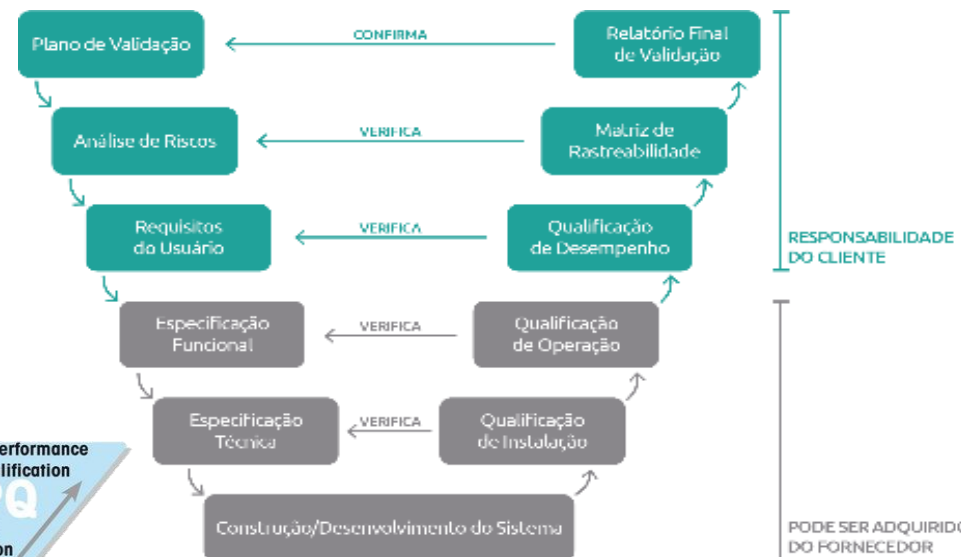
Plano de Validação

CONFIRMA

Relatório Final de Validação

Análise de Riscos

VERIFICA

Matriz de Rastreabilidade

Requisitos do Usuário

VERIFICA

Qualificação de Desempenho

RESPONSABILIDADE DO CLIENTE

Especificação Funcional

VERIFICA

Qualificação de Operação

Especificação Técnica

VERIFICA

Qualificação de Instalação

erformance
lification
PQ
on

Construção/Desenvolvimento do Sistema

PODE SER ADQUIRIDO DO FORNECEDOR